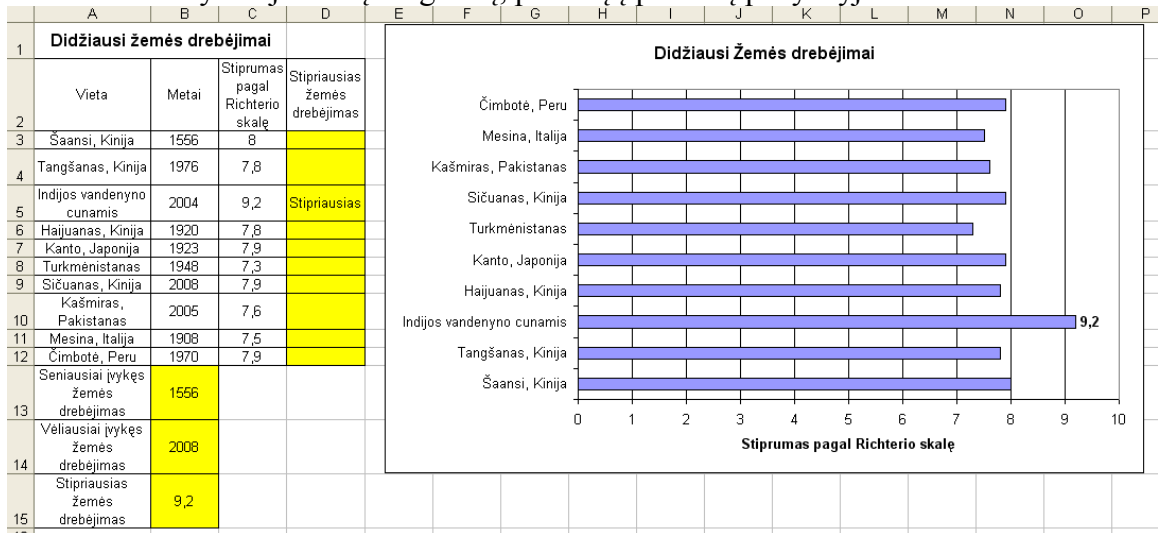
| | A | B | C | D |
|---|---|---|---|---|
| 1 | Didžiausi žemės drebėjimai | | | |
| 2 | Vieta | Metai | Stiprumas pagal Richterio skalę | Stipriausias žemės drebėjimas |
| 3 | Šaansi, Kinija | 1556 | 8 | |
| 4 | Tangšanas, Kinija | 1976 | 7,8 | |
| 5 | Indijos vandenyno cunamis | 2004 | 9,2 | Stipriausias |
| 6 | Haijuanas, Kinija | 1920 | 7,8 | |
| 7 | Kanto, Japonija | 1923 | 7,9 | |
| 8 | Turkmėnistanas | 1948 | 7,3 | |
| 9 | Sičuanas, Kinija | 2008 | 7,9 | |
| 10 | Kašmiras, Pakistanas | 2005 | 7,6 | |
| 11 | Mesina, Italija | 1908 | 7,5 | |
| 12 | Čimbotė, Peru | 1970 | 7,9 | |
| 13 | Seniausiai įvykęs žemės drebėjimas | 1556 | | |
| 14 | Vėliausiai įvykęs žemės drebėjimas | 2008 | | |
| 15 | Stipriausias žemės drebėjimas | 9,2 | | |

Didžiausi Žemės drebėjimai

Čimbotė, Peru
Mesina, Italija
Kašmiras, Pakistanas
Sičuanas, Kinija
Turkmėnistanas
Kanto, Japonija
Haijuanas, Kinija
Indijos vandenyno cunamis
Tangšanas, Kinija
Šaansi, Kinija

9,2

0 1 2 3 4 5 6 7 8 9 10

Stiprumas pagal Richterio skalę